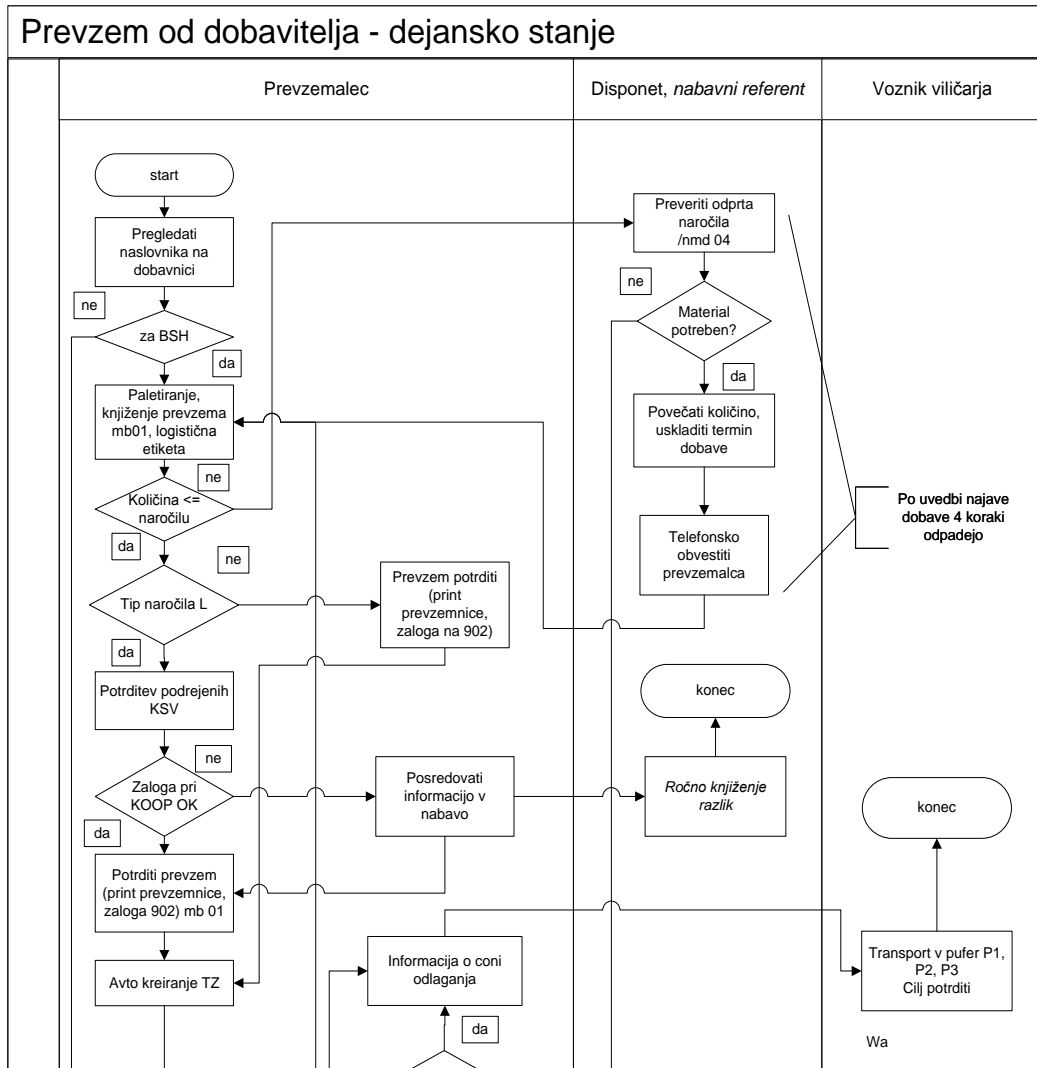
Prevzem od dobavitelja - dejansko stanje

Prevzemalec

Disponet, *nabavni referent*

Voznik viličarja

start

Pregledati naslovnika na dobavnici

ne

za BSH

da

Paletiranje, knjiženje prevzema mb01, logistična etiketa

ne

Količina <= naročilu

da

ne

Tip naročila L

da

Potrditev podrejenih KSV

ne

Zaloga pri KOOP OK

da

Potrditi prevzem (print prevzemnice, zaloga 902) mb 01

Avto kreiranje TZ

Prevzem potrditi (print prevzemnice, zaloga na 902)

Posredovati informacijo v nabavo

Informacija o coni odlaganja

da

Preveriti odprta naročila /nmd 04

ne

Material potreben?

da

Povečati količino, uskladiti termin dobave

Telefonsko obvestiti prevzemalca

konec

*Ročno knjiženje razlik*

Po uvedbi najave dobave 4 koraki odpadejo

konec

Transport v pufer P1, P2, P3 Cilj potrditi

Wa